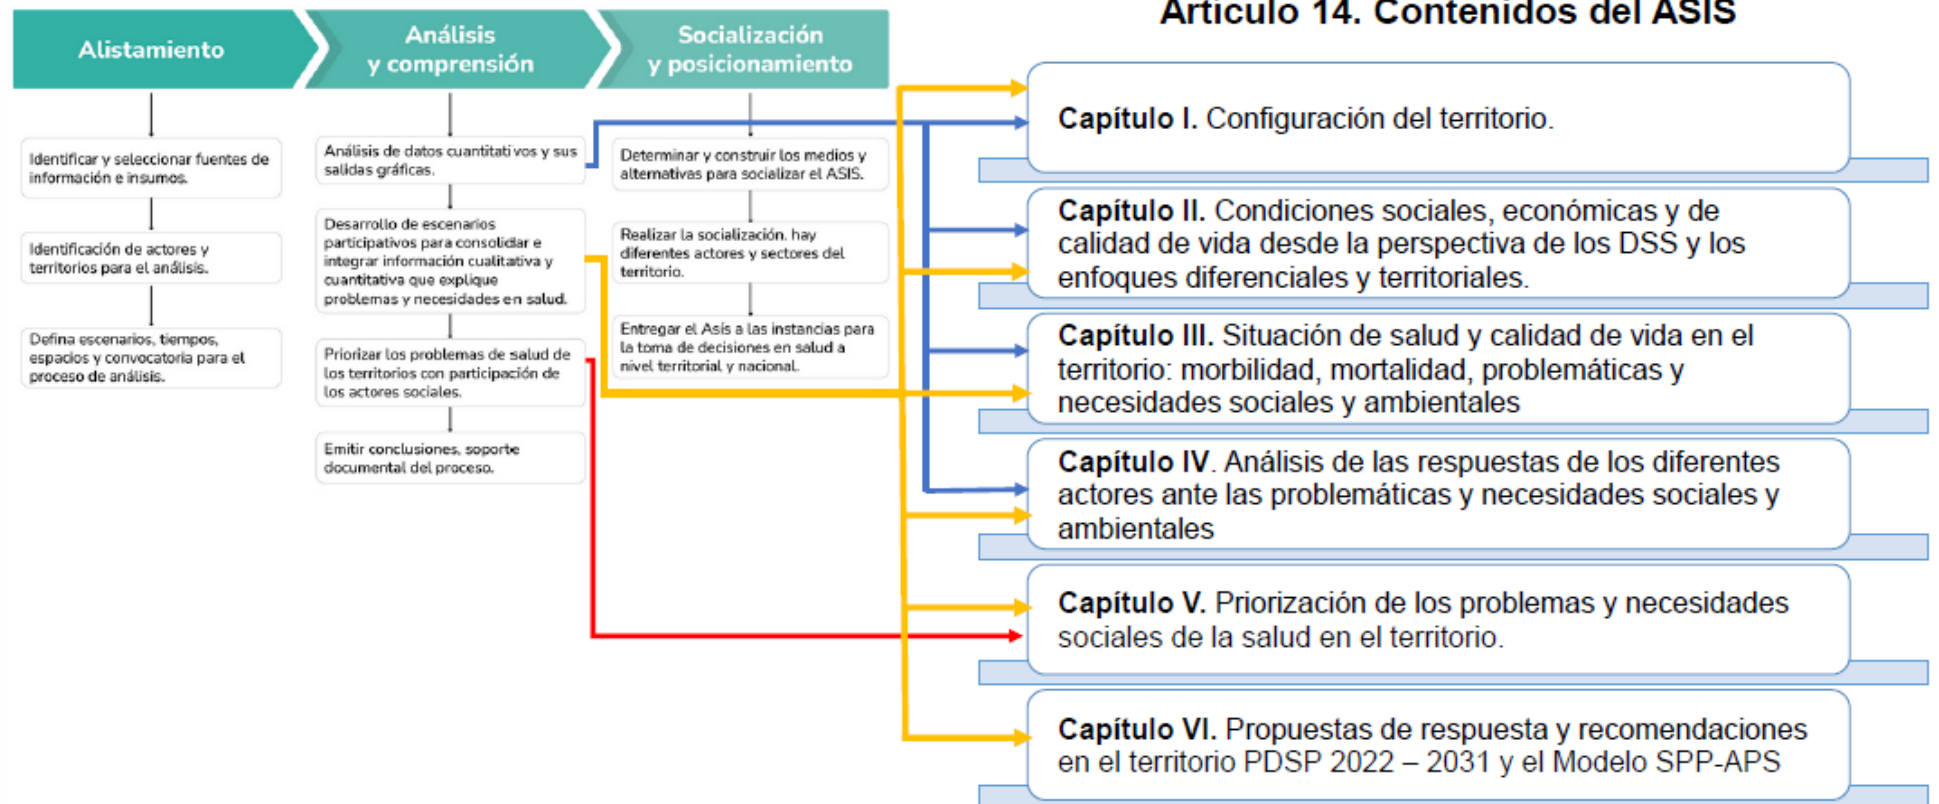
Alistamiento

Análisis y comprensión

Socialización y posicionamiento

Artículo 14. Contenidos del ASIS

Identificar y seleccionar fuentes de información e insumos.

Identificación de actores y territorios para el análisis.

Defina escenarios, tiempos, espacios y convocatoria para el proceso de análisis.

Análisis de datos cuantitativos y sus salidas gráficas.

Desarrollo de escenarios participativos para consolidar e integrar información cualitativa y cuantitativa que explique problemas y necesidades en salud.

Priorizar los problemas de salud de los territorios con participación de los actores sociales.

Emitir conclusiones, soporte documental del proceso.

Determinar y construir los medios y alternativas para socializar el ASIS.

Realizar la socialización. hay diferentes actores y sectores del territorio.

Entregar el Asis a las instancias para la toma de decisiones en salud a nivel territorial y nacional.

Capítulo I. Configuración del territorio.

Capítulo II. Condiciones sociales, económicas y de calidad de vida desde la perspectiva de los DSS y los enfoques diferenciales y territoriales.

Capítulo III. Situación de salud y calidad de vida en el territorio: morbilidad, mortalidad, problemáticas y necesidades sociales y ambientales

Capítulo IV. Análisis de las respuestas de los diferentes actores ante las problemáticas y necesidades sociales y ambientales

Capítulo V. Priorización de los problemas y necesidades sociales de la salud en el territorio.

Capítulo VI. Propuestas de respuesta y recomendaciones en el territorio PDSP 2022 – 2031 y el Modelo SPP-APS